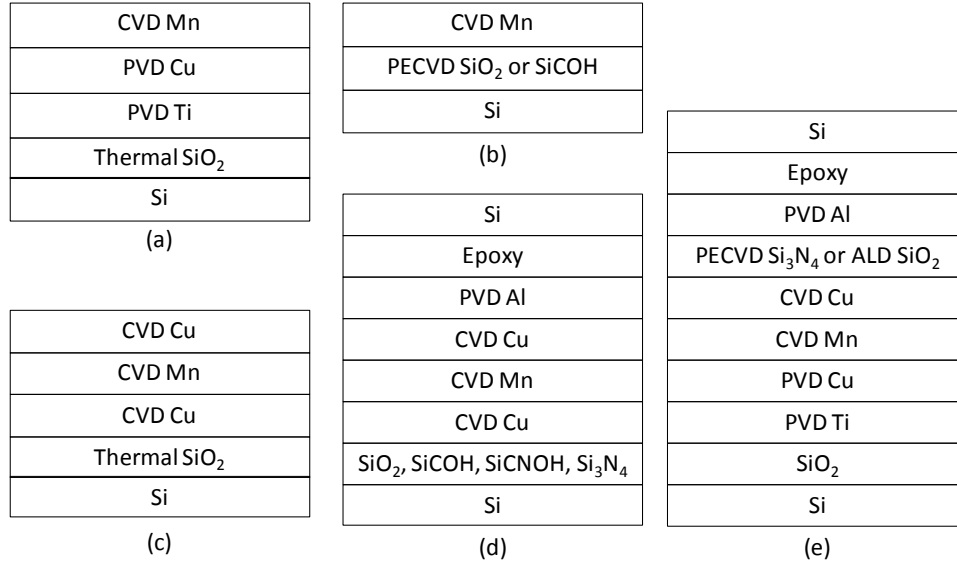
| CVD Mn |
|---|
| PVD Cu |
| PVD Ti |
| Thermal $SiO_2$ |
| Si |

(a)

| CVD Mn |
|---|
| PECVD $SiO_2$ or SiCOH |
| Si |

(b)

| CVD Cu |
|---|
| CVD Mn |
| CVD Cu |
| Thermal $SiO_2$ |
| Si |

(c)

| Si |
|---|
| Epoxy |
| PVD Al |
| CVD Cu |
| CVD Mn |
| CVD Cu |
| $SiO_2$, SiCOH, SiCNOH, $Si_3N_4$ |
| Si |

(d)

| Si |
|---|
| Epoxy |
| PVD Al |
| PECVD $Si_3N_4$ or ALD $SiO_2$ |
| CVD Cu |
| CVD Mn |
| PVD Cu |
| PVD Ti |
| $SiO_2$ |
| Si |

(e)